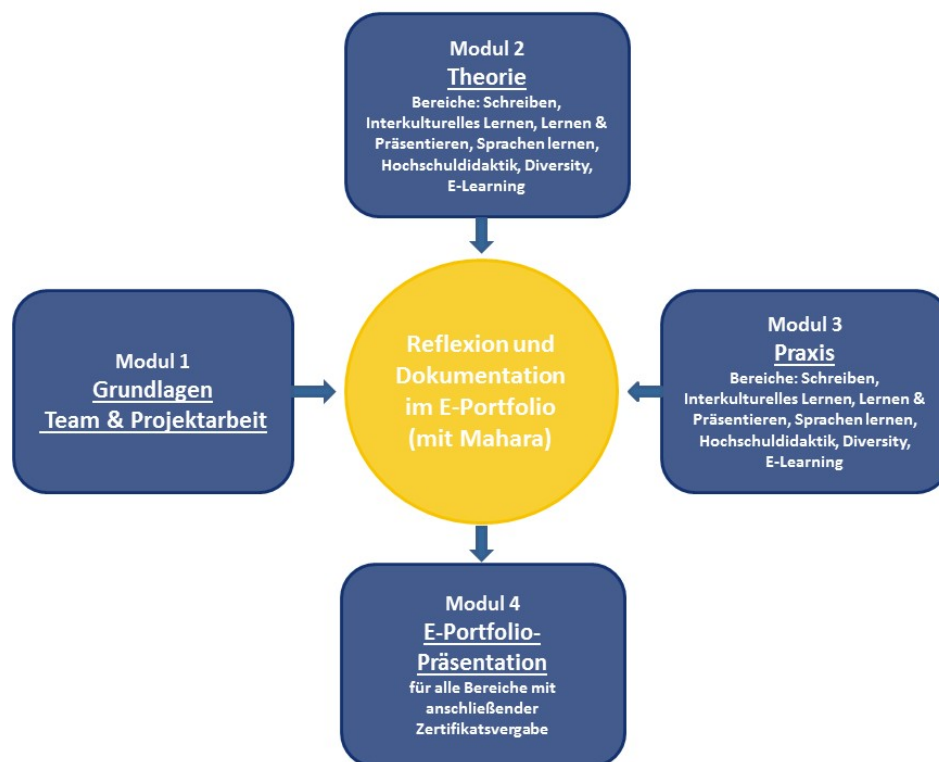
Modul 2
Theorie
Bereiche: Schreiben, Interkulturelles Lernen, Lernen & Präsentieren, Sprachen lernen, Hochschuldidaktik, Diversity, E-Learning

Modul 1
Grundlagen
Team & Projektarbeit

Reflexion und Dokumentation im E-Portfolio (mit Mahara)

Modul 3
Praxis
Bereiche: Schreiben, Interkulturelles Lernen, Lernen & Präsentieren, Sprachen lernen, Hochschuldidaktik, Diversity, E-Learning

Modul 4
E-Portfolio-Präsentation
für alle Bereiche mit anschließender Zertifikatsvergabe